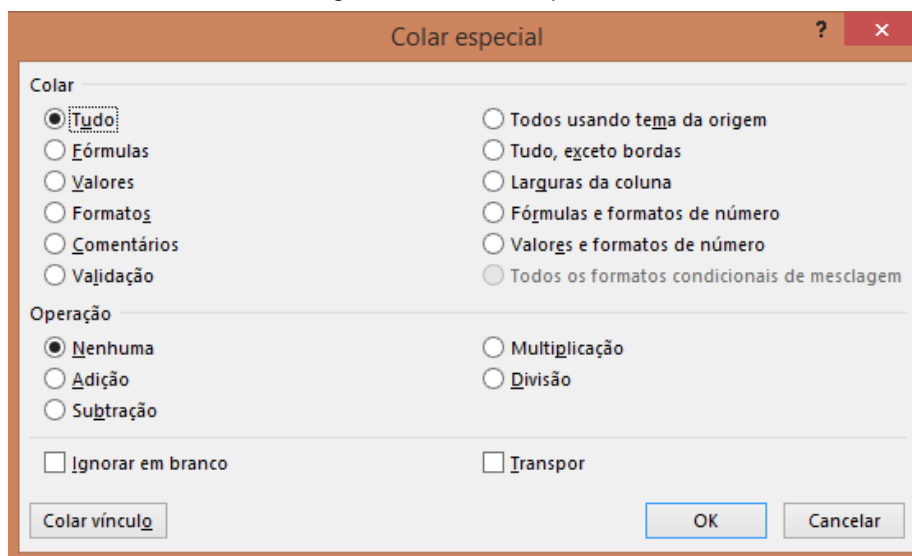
Colar especial

?

×

Colar

Tudo

Fórmulas

Valores

Formatos

Comentários

Validação

Todos usando tema da origem

Tudo, exceto bordas

Larguras da coluna

Fórmulas e formatos de número

Valores e formatos de número

Todos os formatos condicionais de mesclagem

Operação

Nenhuma

Adição

Subtração

Multiplicação

Divisão

Ignorar em branco

Transpor

Colar vínculo

OK

Cancelar